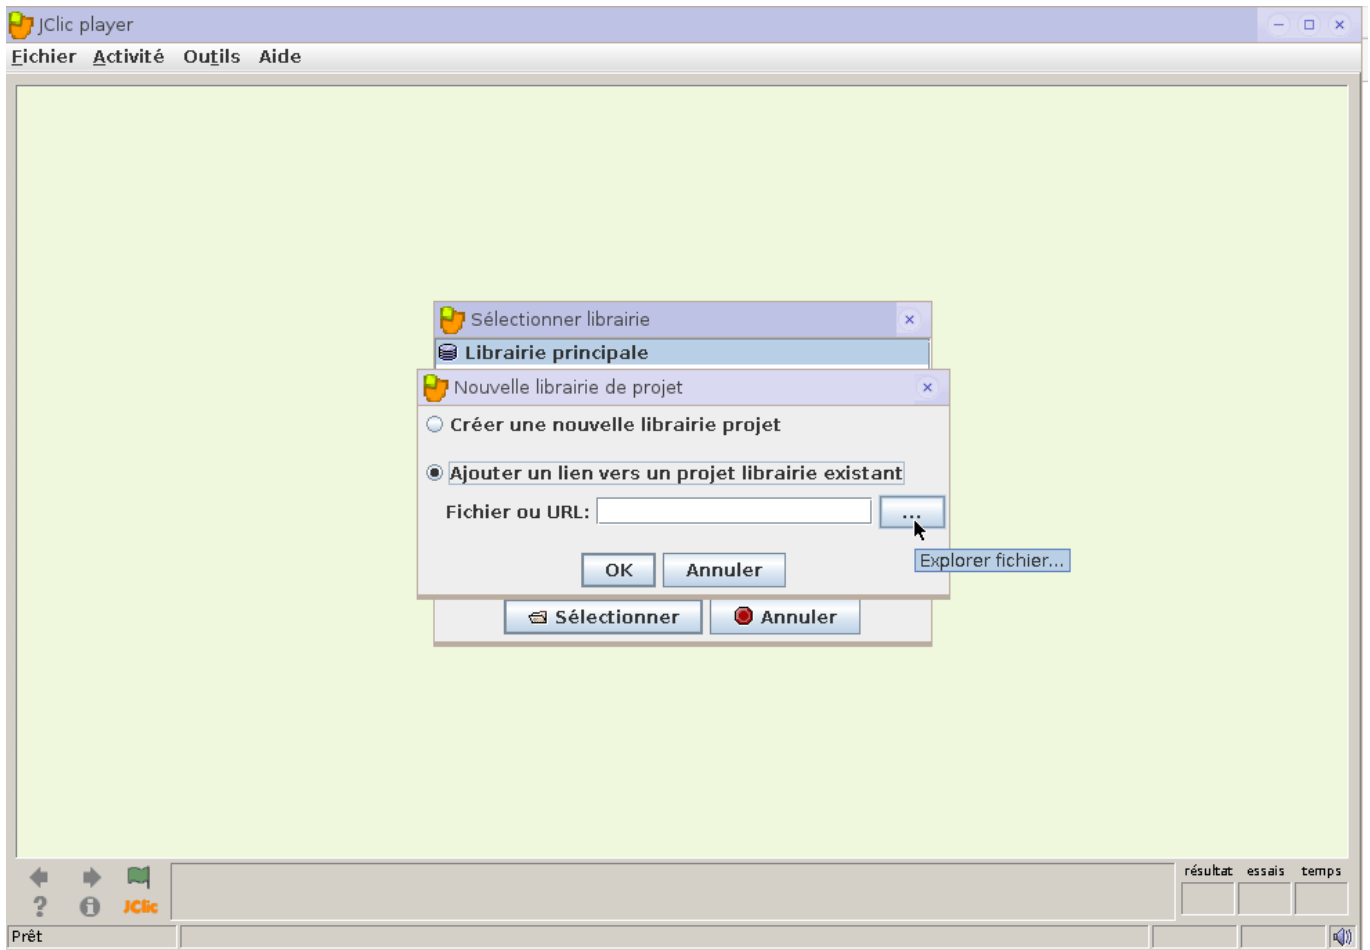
JClic player

Fichier Activité Outils Aide

Sélectionner librairie

Librairie principale

Nouvelle librairie de projet

Créer une nouvelle librairie projet

Ajouter un lien vers un projet librairie existant

Fichier ou URL: ...

Explorer fichier...

OK Annuler

Sélectionner Annuler

JClic

résultat essais temps

Prêt